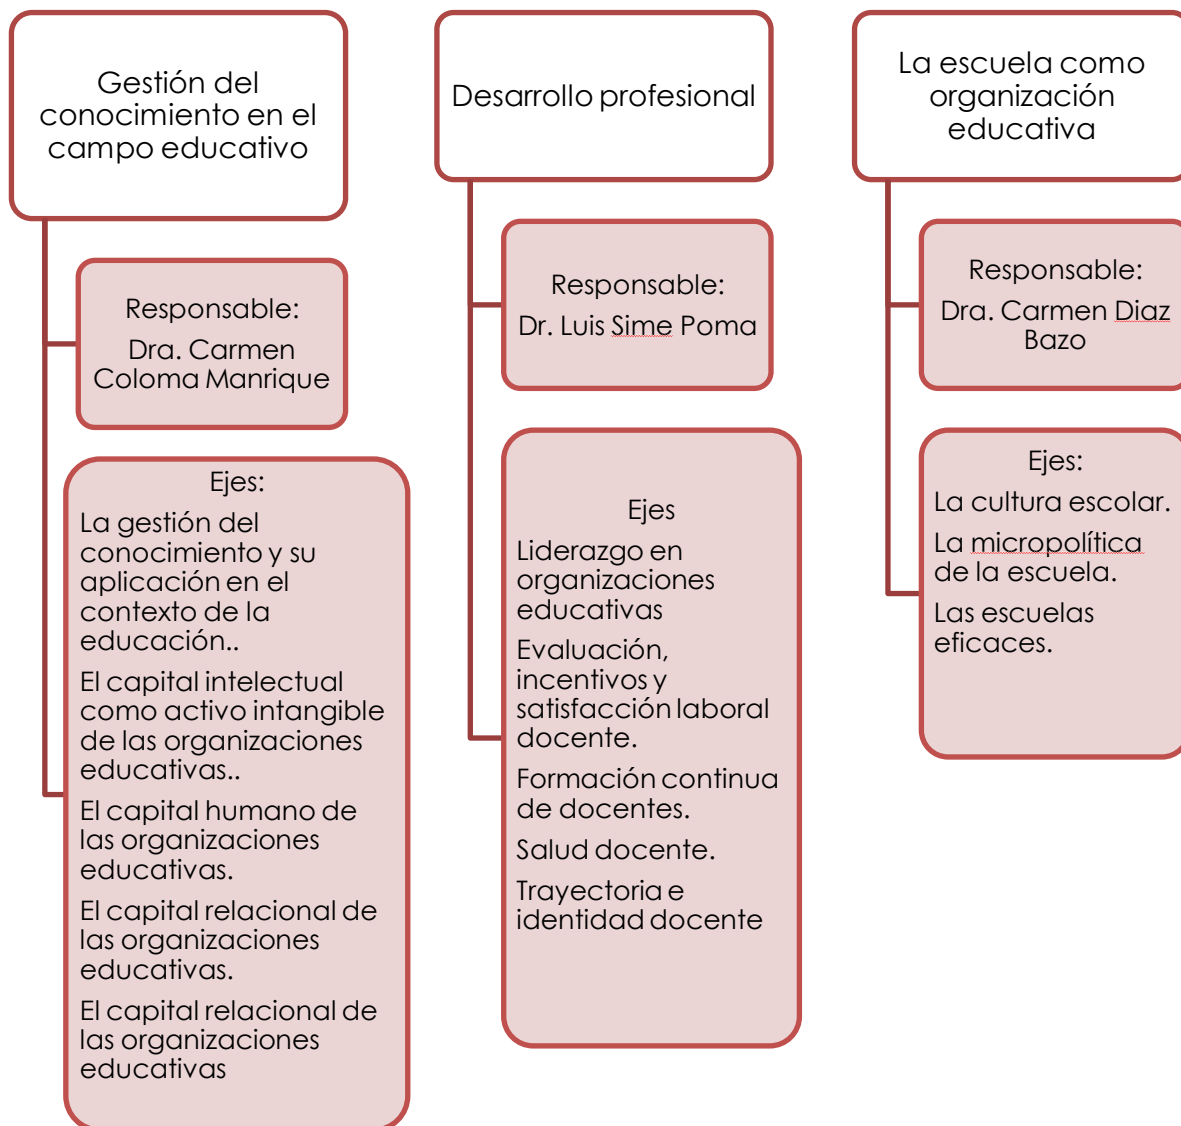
Gestión del conocimiento en el campo educativo

Responsable:
Dra. Carmen Coloma Manrique

Ejes:
La gestión del conocimiento y su aplicación en el contexto de la educación..
El capital intelectual como activo intangible de las organizaciones educativas..
El capital humano de las organizaciones educativas.
El capital relacional de las organizaciones educativas.
El capital relacional de las organizaciones educativas

Desarrollo profesional

Responsable:
Dr. Luis Sime Poma

Ejes
Liderazgo en organizaciones educativas
Evaluación, incentivos y satisfacción laboral docente.
Formación continua de docentes.
Salud docente.
Trayectoria e identidad docente

La escuela como organización educativa

Responsable:
Dra. Carmen Diaz Bazo

Ejes:
La cultura escolar.
La micropolítica de la escuela.
Las escuelas eficaces.